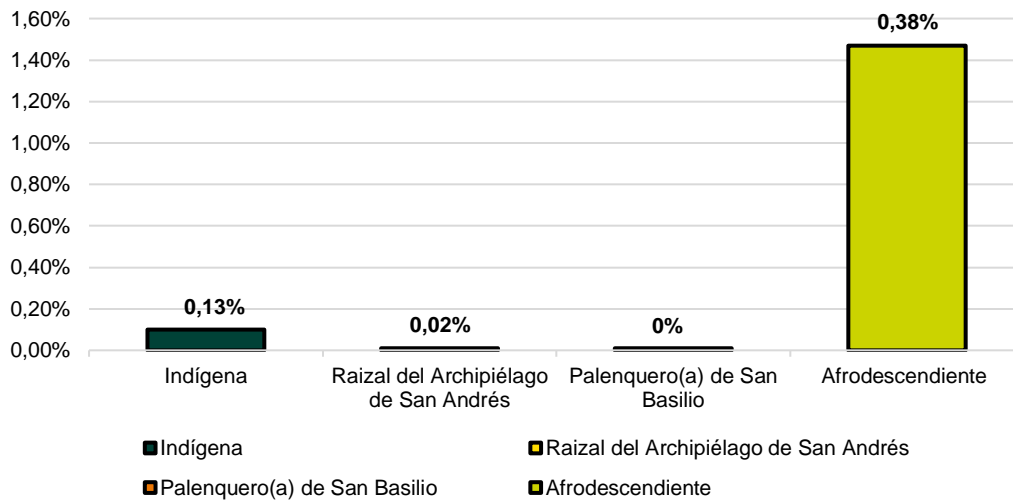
1,60%
1,40%
1,20%
1,00%
0,80%
0,60%
0,40%
0,20%
0,00%

0,13%
0,02%
0%
0,38%

Indígena
Raizal del Archipiélago de San Andrés
Palenquero(a) de San Basilio
Afrodescendiente

Indígena
Raizal del Archipiélago de San Andrés
Palenquero(a) de San Basilio
Afrodescendiente